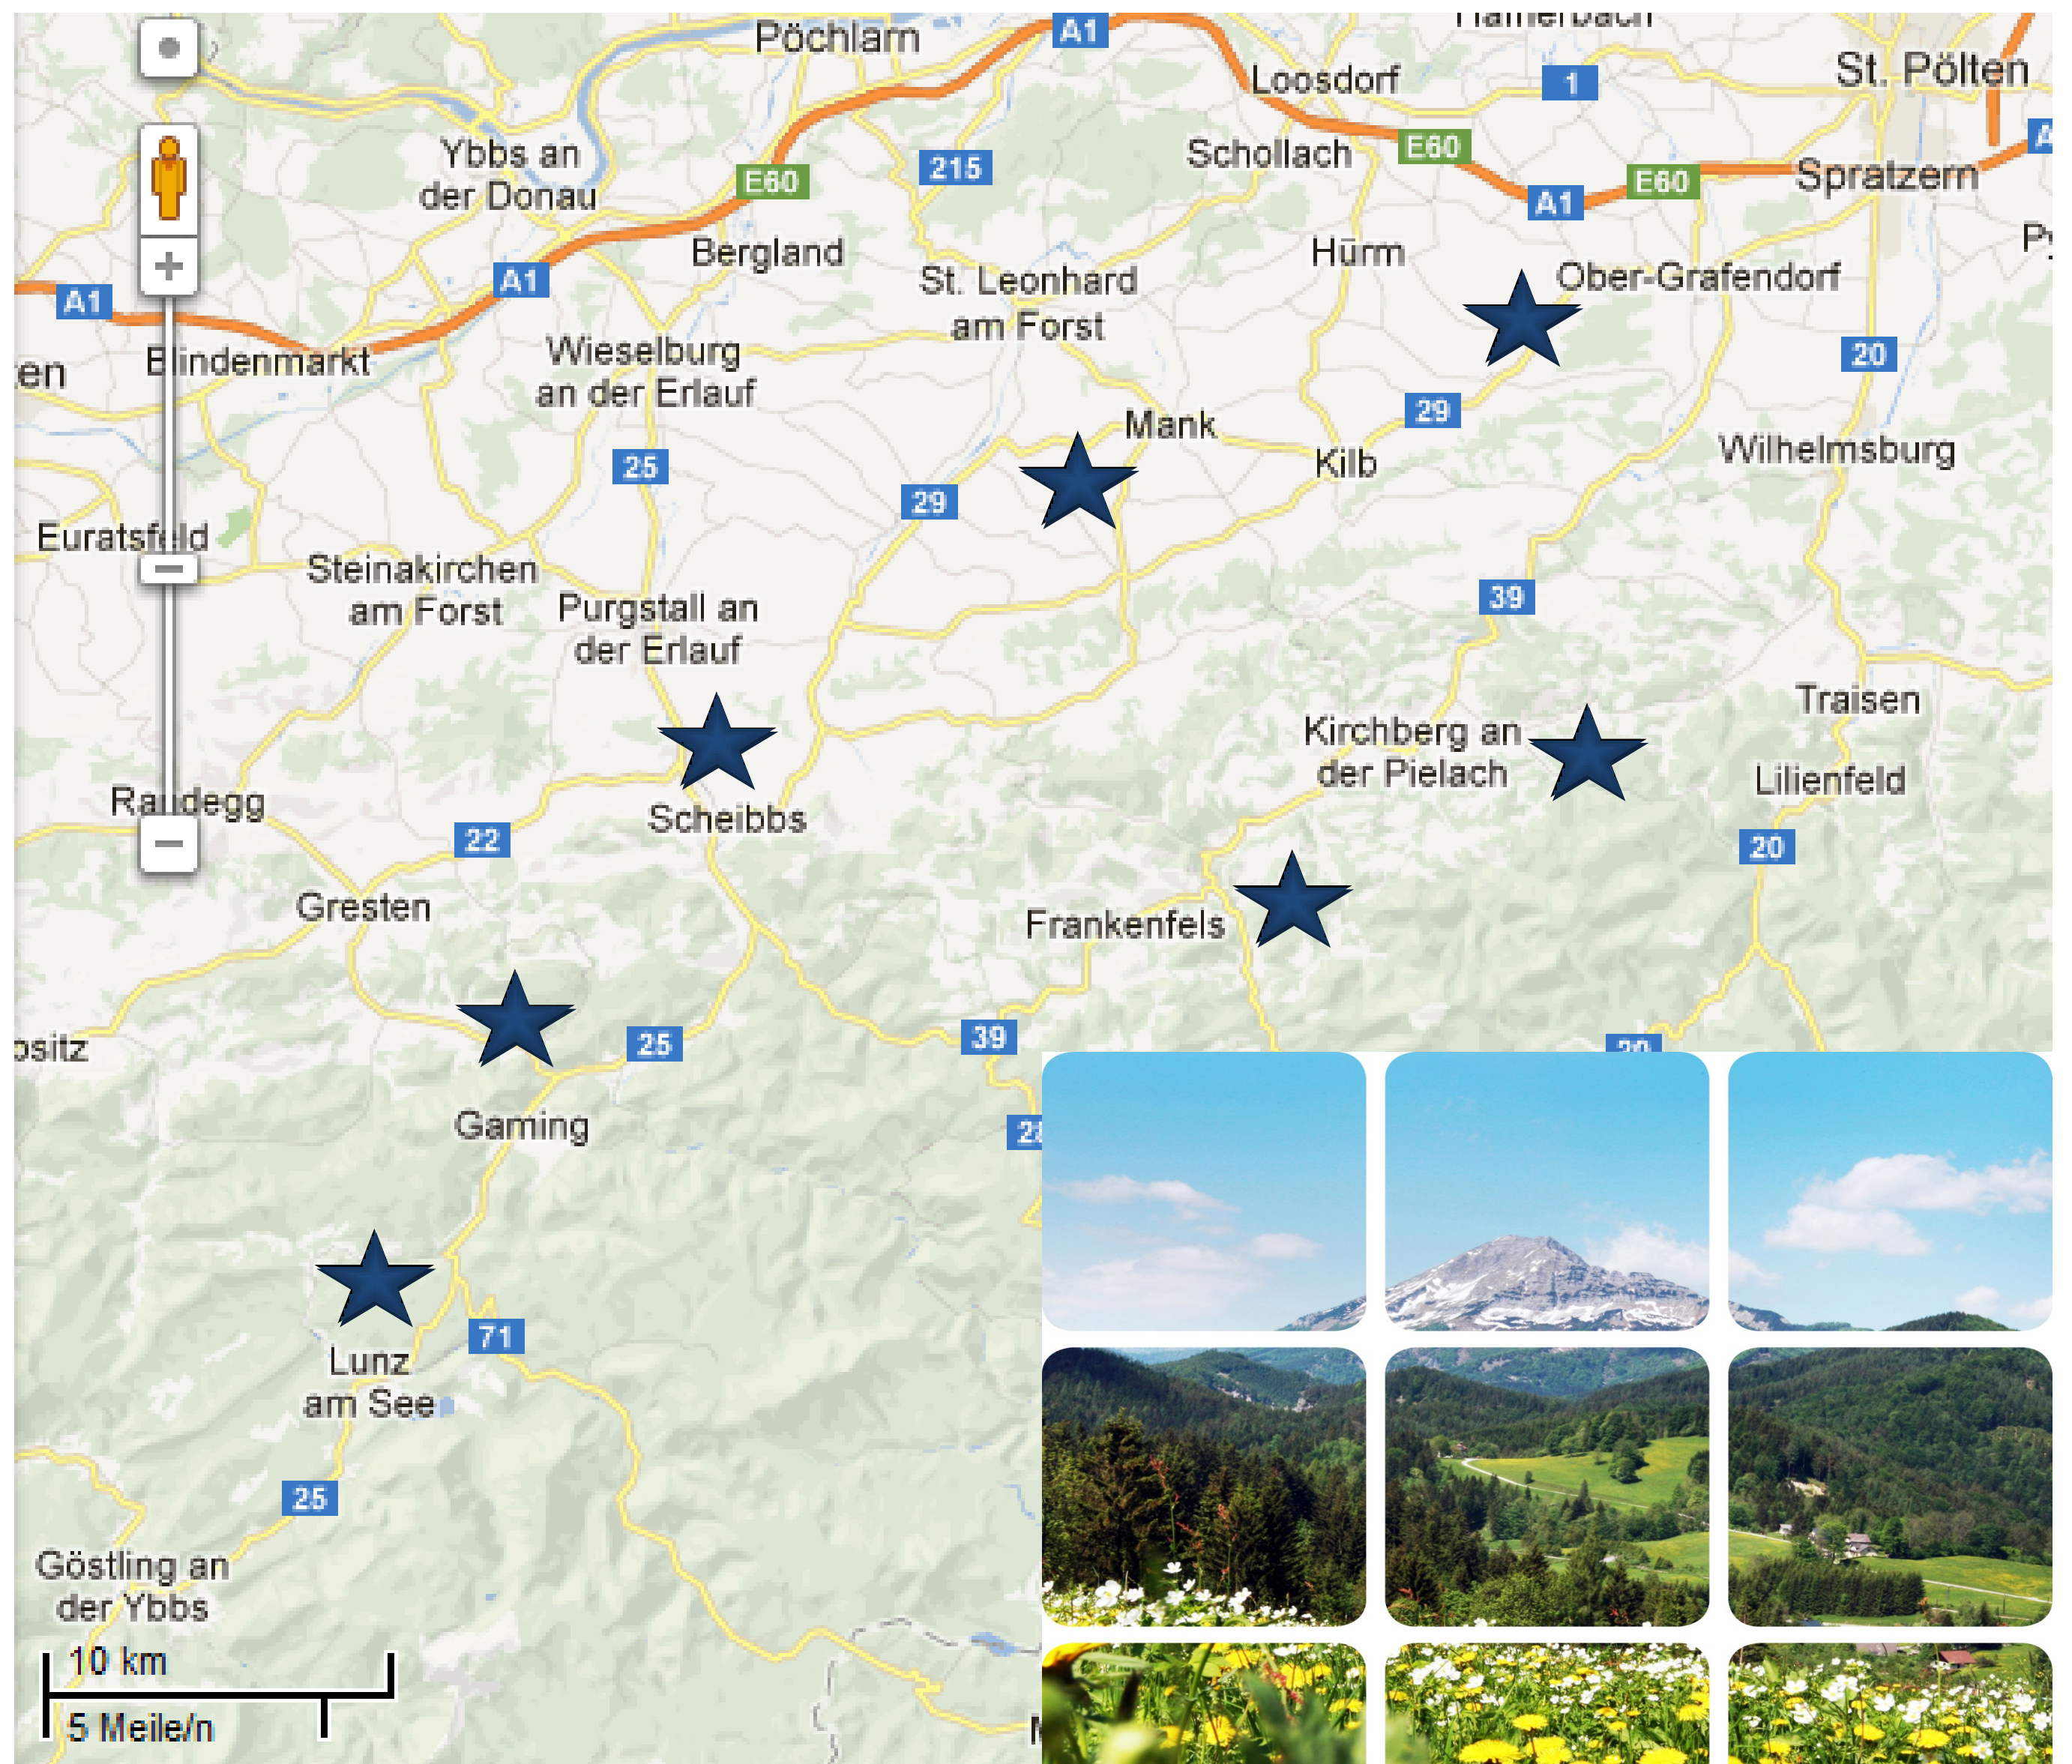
Pöchlarn
A1
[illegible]
Loosdorf
1
St. Pölten
Ybbs an der Donau
E60
215
Schollach
E60
A1
E60
Spratzern
Bergland
Hürm
Ober-Grafendorf
A1
St. Leonhard am Forst
A1
Blindenmarkt
Wieselburg an der Erlauf
Mank
29
20
Kilb
Wilhelmsburg
25
29
Euratsfeld
Steinakirchen am Forst
Purgstall an der Erlauf
39
Traisen
Kirchberg an der Pielach
Lilienfeld
Raudegg
Scheibbs
22
20
Gresten
Frankenfels
25
39
Gaming
71
Lunz am See
25
Göstling an der Ybbs
10 km
5 Meile/n